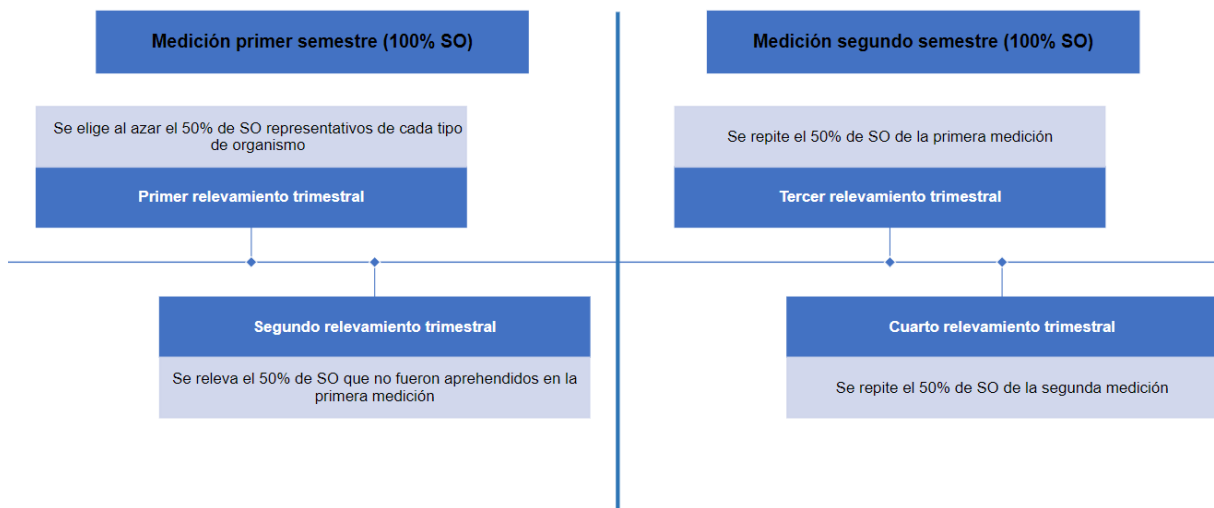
Medición primer semestre (100% SO)

Se elige al azar el 50% de SO representativos de cada tipo de organismo

Primer relevamiento trimestral

Segundo relevamiento trimestral

Se releva el 50% de SO que no fueron aprehendidos en la primera medición

Medición segundo semestre (100% SO)

Se repite el 50% de SO de la primera medición

Tercer relevamiento trimestral

Cuarto relevamiento trimestral

Se repite el 50% de SO de la segunda medición